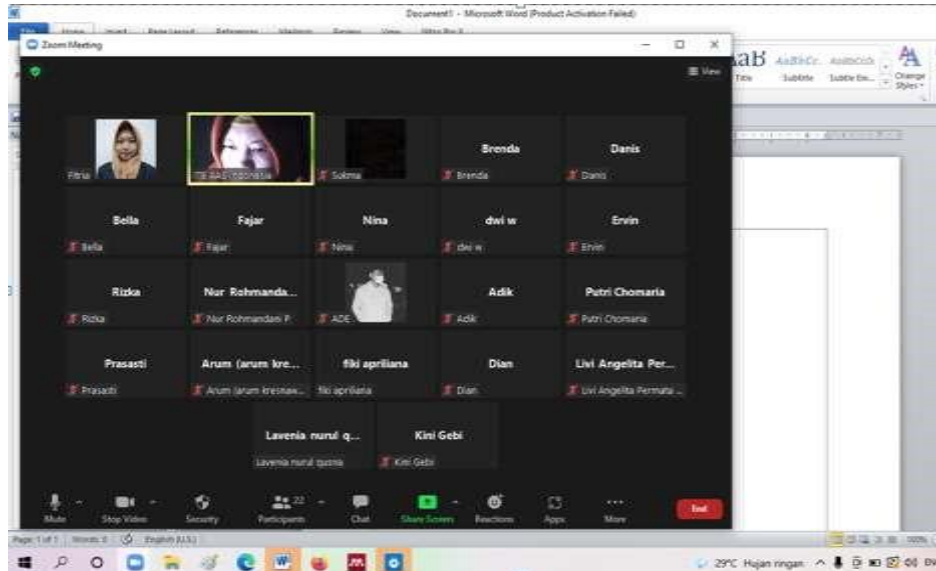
Document1 - Microsoft Word (Product Activation Failed)

Zoom Meeting

View

AaB AaBbCc AaBbCcl
Title Subtitle Subtle Em...
Change Styles

Fitria
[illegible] Indonesia
Sukma
Brenda
Brenda
Danis
Danis
Bella
Bella
Fajar
Fajar
Nina
Nina
dwi w
dwi w
Ervin
Ervin
Rizka
Rizka
Nur Rohmanda...
Nur Rohmandani P.
ADE
Adik
Adik
Putri Chomaria
Putri Chomaria
Prasasti
Prasasti
Arum (arum kre...
Arum (arum kresnaw...
fiki apriliana
fiki apriliana
Dian
Dian
Livi Angelita Per...
Livi Angelita Permata ...
Lavenia nurul q...
Lavenia nurul qusnia
Kini Gebi
Kini Gebi

Mute
Stop Video
Security
22
Participants
Chat
Share Screen
Reactions
Apps
More
End

Page: 1 of 1 Words: 0 English (U.S.)

100%

29°C Hujan ringan